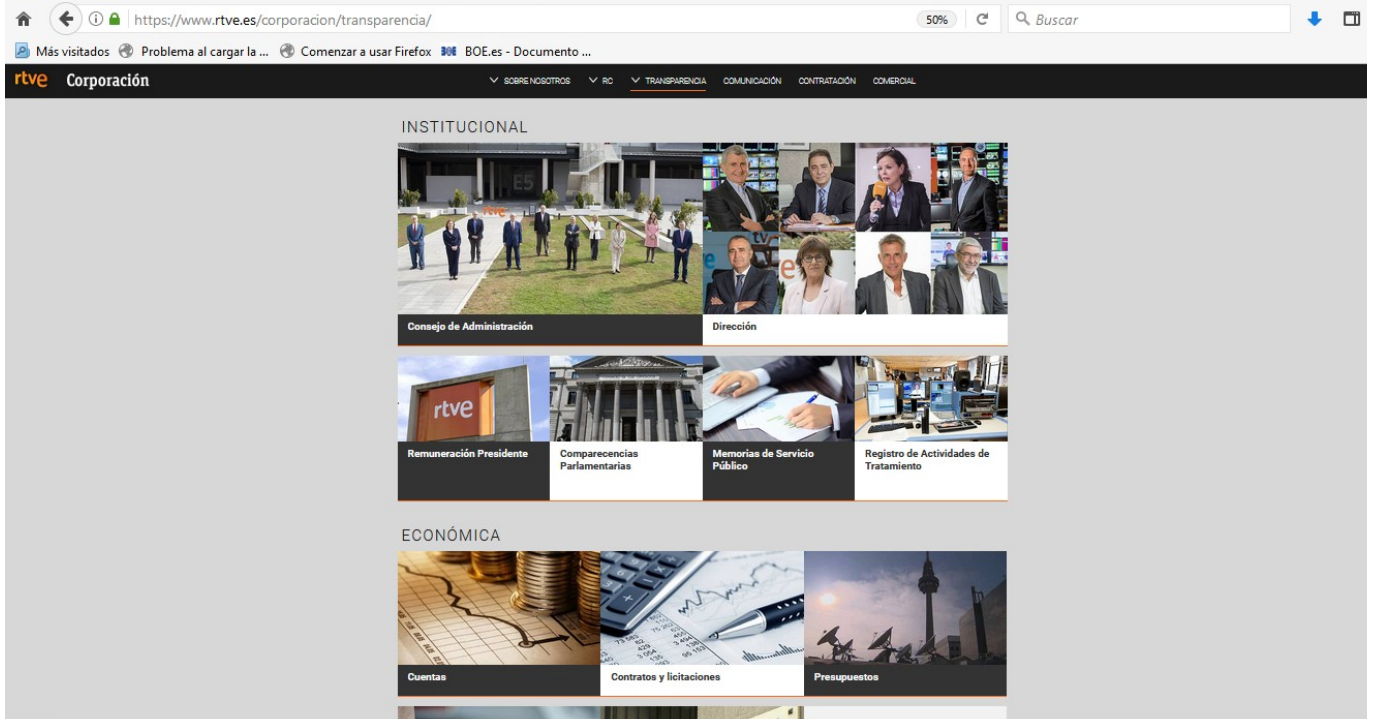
https://www.rtve.es/corporacion/transparencia/

50%

Buscar

Más visitados Problema al cargar la ... Comenzar a usar Firefox BOE.es - Documento ...

rtve Corporación

SOBRE NOSOTROS RC TRANSPARENCIA COMUNICACIÓN CONTRATACIÓN COMERCIAL

INSTITUCIONAL

Consejo de Administración

Dirección

rtve

Remuneración Presidente

Comparecencias Parlamentarias

Memorias de Servicio Público

Registro de Actividades de Tratamiento

ECONÓMICA

Cuentas

Contratos y licitaciones

Presupuestos